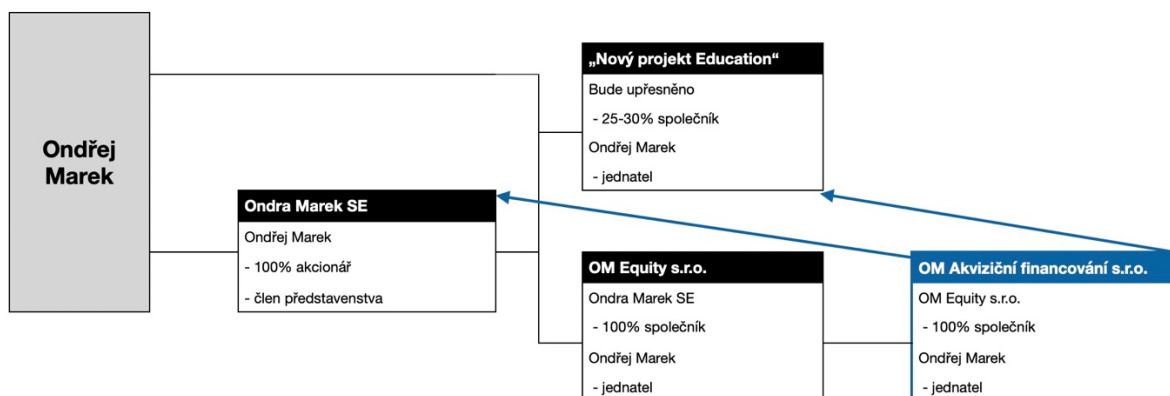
Ondřej Marek

„Nový projekt Education“
Bude upřesněno
- 25-30% společník
Ondřej Marek
- jednatel

Ondra Marek SE
Ondřej Marek
- 100% akcionář
- člen představenstva

OM Equity s.r.o.
Ondra Marek SE
- 100% společník
Ondřej Marek
- jednatel

OM Akviziční financování s.r.o.
OM Equity s.r.o.
- 100% společník
Ondřej Marek
- jednatel